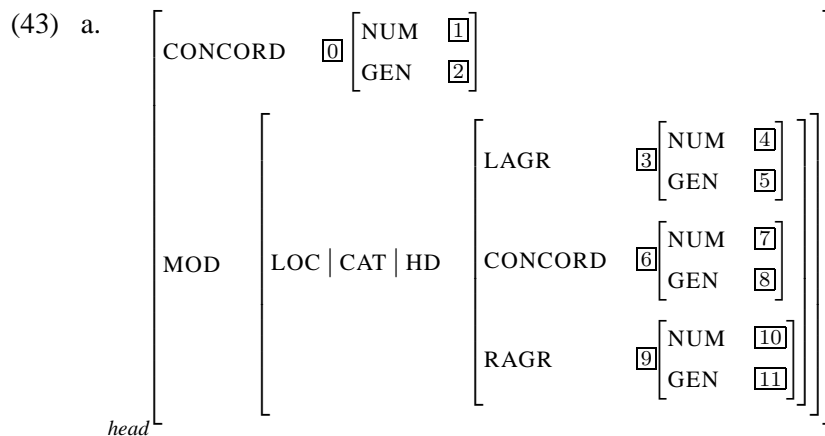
(43) a.

$\left[\begin{array}{ll} \text{CONCORD} & \boxed{0}\left[\begin{array}{ll} \text{NUM} & \boxed{1} \\ \text{GEN} & \boxed{2} \end{array}\right] \\ \text{MOD} & \left[\text{LOC} \mid \text{CAT} \mid \text{HD} \quad \left[\begin{array}{ll} \text{LAGR} & \boxed{3}\left[\begin{array}{ll} \text{NUM} & \boxed{4} \\ \text{GEN} & \boxed{5} \end{array}\right] \\ \text{CONCORD} & \boxed{6}\left[\begin{array}{ll} \text{NUM} & \boxed{7} \\ \text{GEN} & \boxed{8} \end{array}\right] \\ \text{RAGR} & \boxed{9}\left[\begin{array}{ll} \text{NUM} & \boxed{10} \\ \text{GEN} & \boxed{11} \end{array}\right] \end{array}\right]\right] \end{array}\right]_{head}$